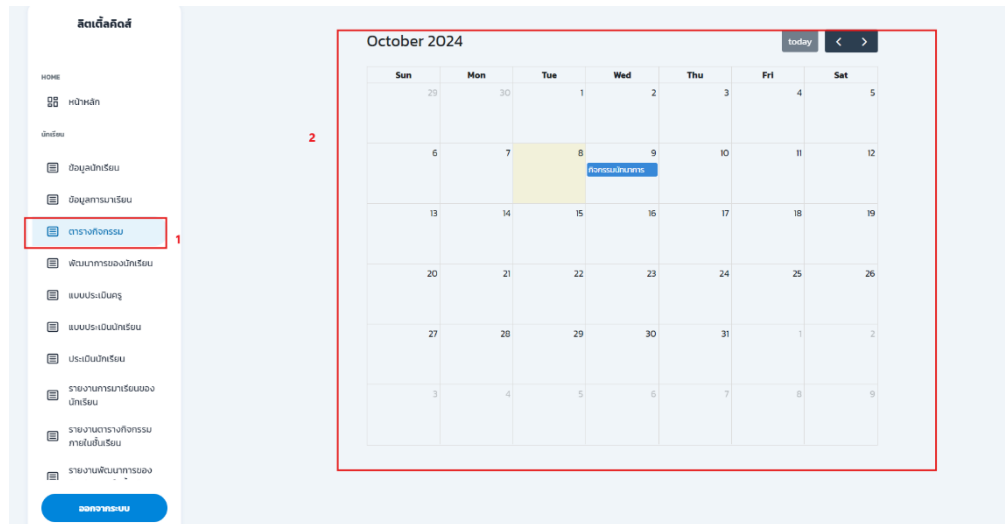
ลิตเติ้ลคิดส์

HOME

หน้าหลัก

นักเรียน

ข้อมูลนักเรียน

ข้อมูลการมาเรียน

ตารางกิจกรรม

1

พัฒนาการของนักเรียน

แบบประเมินครู

แบบประเมินนักเรียน

ประเมินนักเรียน

รายงานการมาเรียนของนักเรียน

รายงานตารางกิจกรรมภายในชั้นเรียน

รายงานพัฒนาการของ

ออกจากระบบ

2

October 2024

today

| Sun | Mon | Tue | Wed | Thu | Fri | Sat |
|---|---|---|---|---|---|---|
| 29 | 30 | 1 | 2 | 3 | 4 | 5 |
| 6 | 7 | 8 | 9 กิจกรรมนิทานการ | 10 | 11 | 12 |
| 13 | 14 | 15 | 16 | 17 | 18 | 19 |
| 20 | 21 | 22 | 23 | 24 | 25 | 26 |
| 27 | 28 | 29 | 30 | 31 | 1 | 2 |
| 3 | 4 | 5 | 6 | 7 | 8 | 9 |